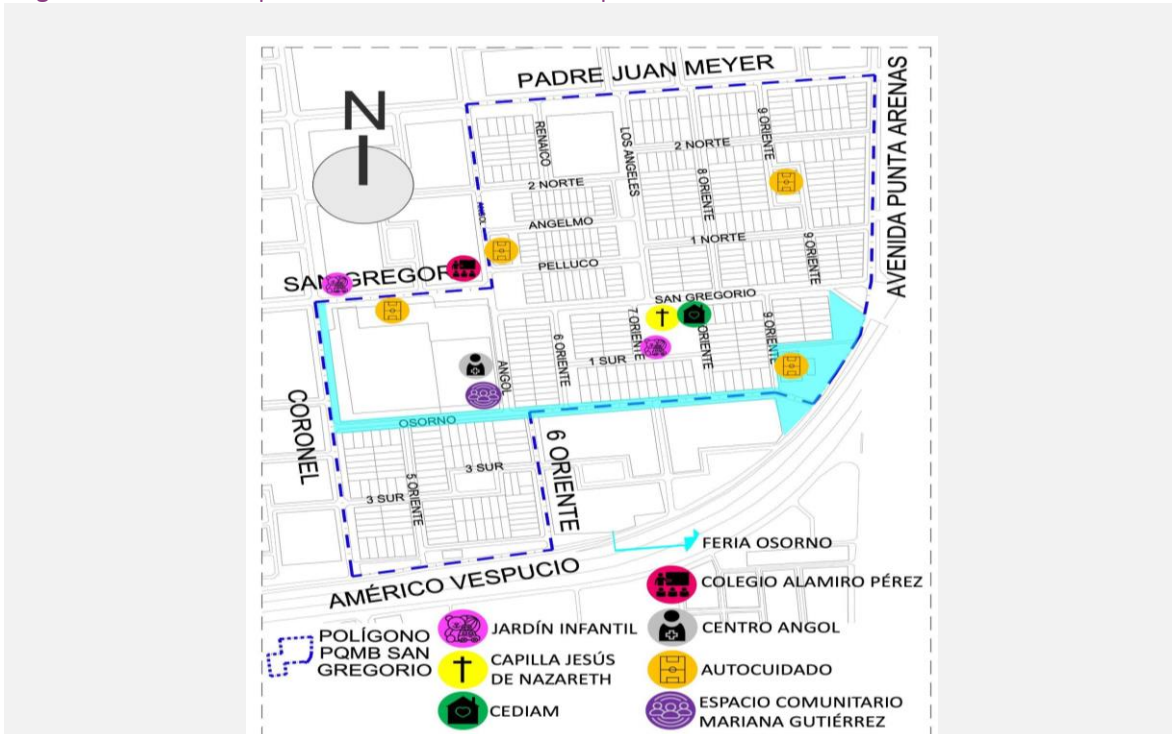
PADRE JUAN MEYER
AVENIDA PUNTA ARENAS
N
RENAICO
LOS ANGELES
2 NORTE
9 ORIENTE
2 NORTE
8 ORIENTE
ANGELMO
1 NORTE
9 ORIENTE
PELLUCO
SAN GREGOR
SAN GREGORIO
7 ORIENTE
ORIENTE
9 ORIENTE
6 ORIENTE
1 SUR
ANGOL
CORONEL
OSORNO
6 ORIENTE
3 SUR
3 SUR
5 ORIENTE
FERIA OSORNO
AMÉRICO VESPUCIO
COLEGIO ALAMIRO PÉREZ
POLÍGONO PQMB SAN GREGORIO
JARDÍN INFANTIL
CENTRO ANGOL
CAPILLA JESÚS DE NAZARETH
AUTOCUIDADO
CEDIAM
ESPACIO COMUNITARIO MARIANA GUTIÉRREZ